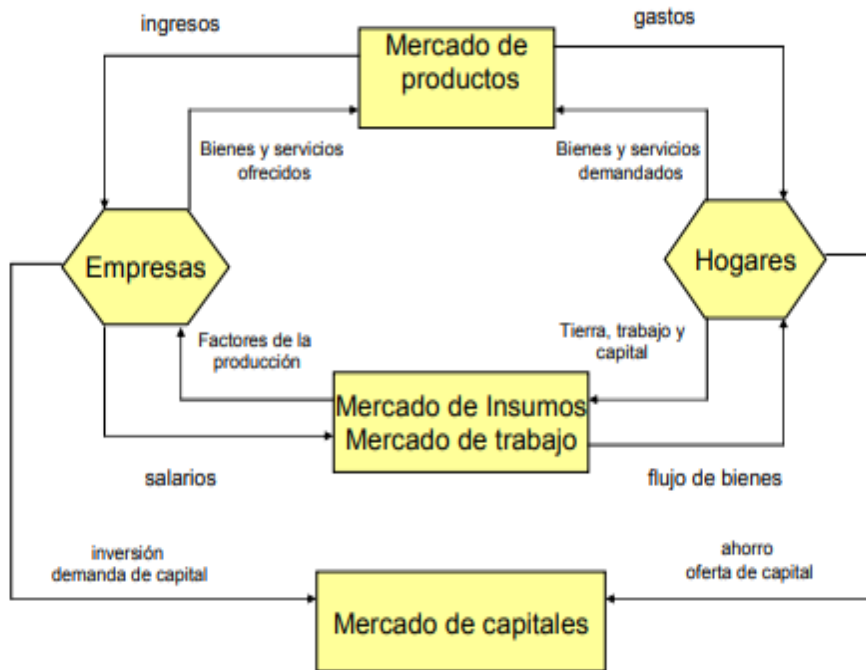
ingresos

gastos

Mercado de productos

Bienes y servicios ofrecidos

Bienes y servicios demandados

Empresas

Hogares

Factores de la producción

Tierra, trabajo y capital

Mercado de Insumos
Mercado de trabajo

salarios

flujo de bienes

inversión
demanda de capital

ahorro
oferta de capital

Mercado de capitales